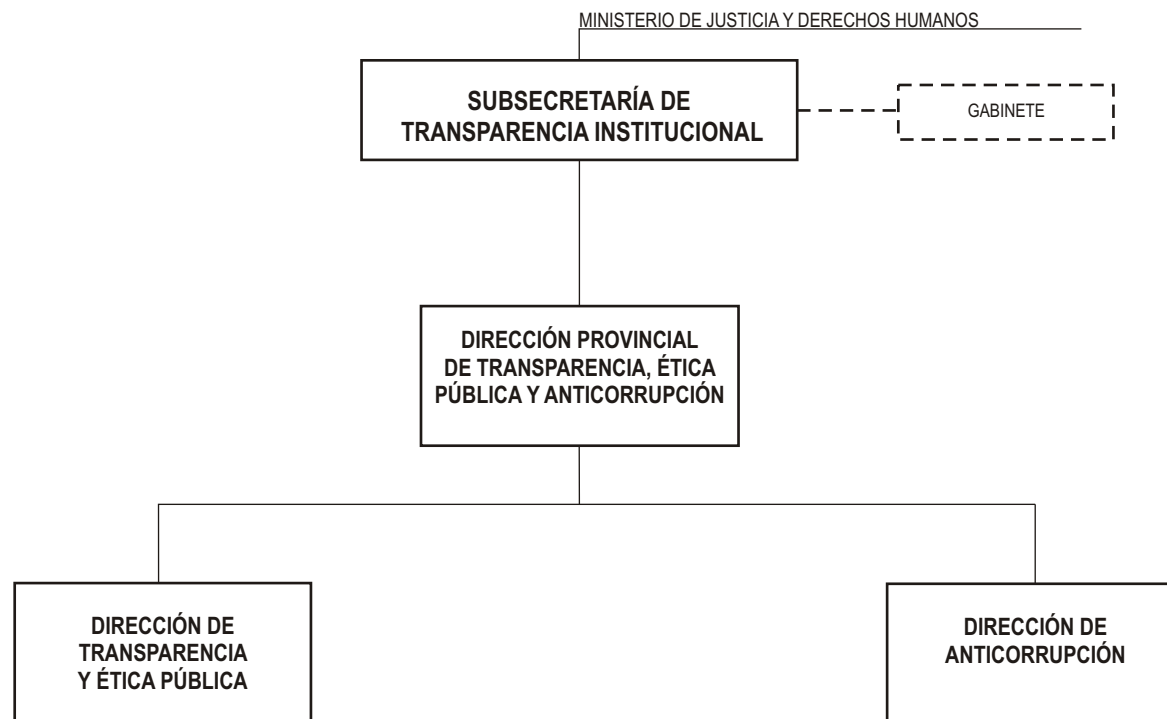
MINISTERIO DE JUSTICIA Y DERECHOS HUMANOS

SUBSECRETARÍA DE TRANSPARENCIA INSTITUCIONAL

GABINETE

DIRECCIÓN PROVINCIAL DE TRANSPARENCIA, ÉTICA PÚBLICA Y ANTICORRUPCIÓN

DIRECCIÓN DE TRANSPARENCIA Y ÉTICA PÚBLICA

DIRECCIÓN DE ANTICORRUPCIÓN